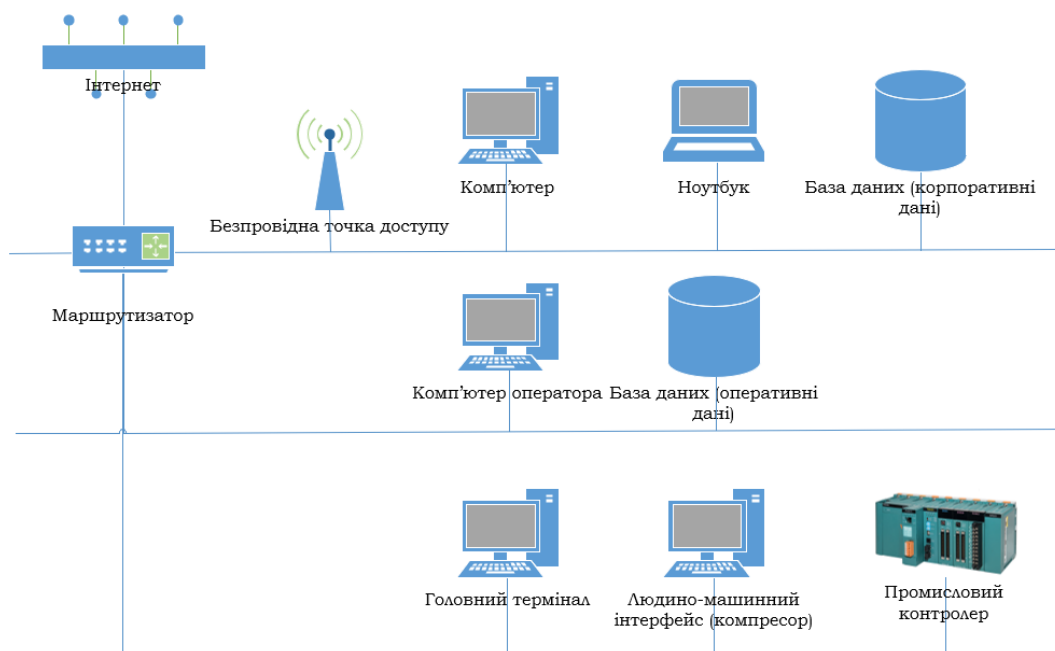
Інтернет

Безпровідна точка доступу

Комп’ютер

Ноутбук

База даних (корпоративні дані)

Маршрутизатор

Комп’ютер оператора

База даних (оперативні дані)

Головний термінал

Людино-машинний інтерфейс (компресор)

Промисловий контролер